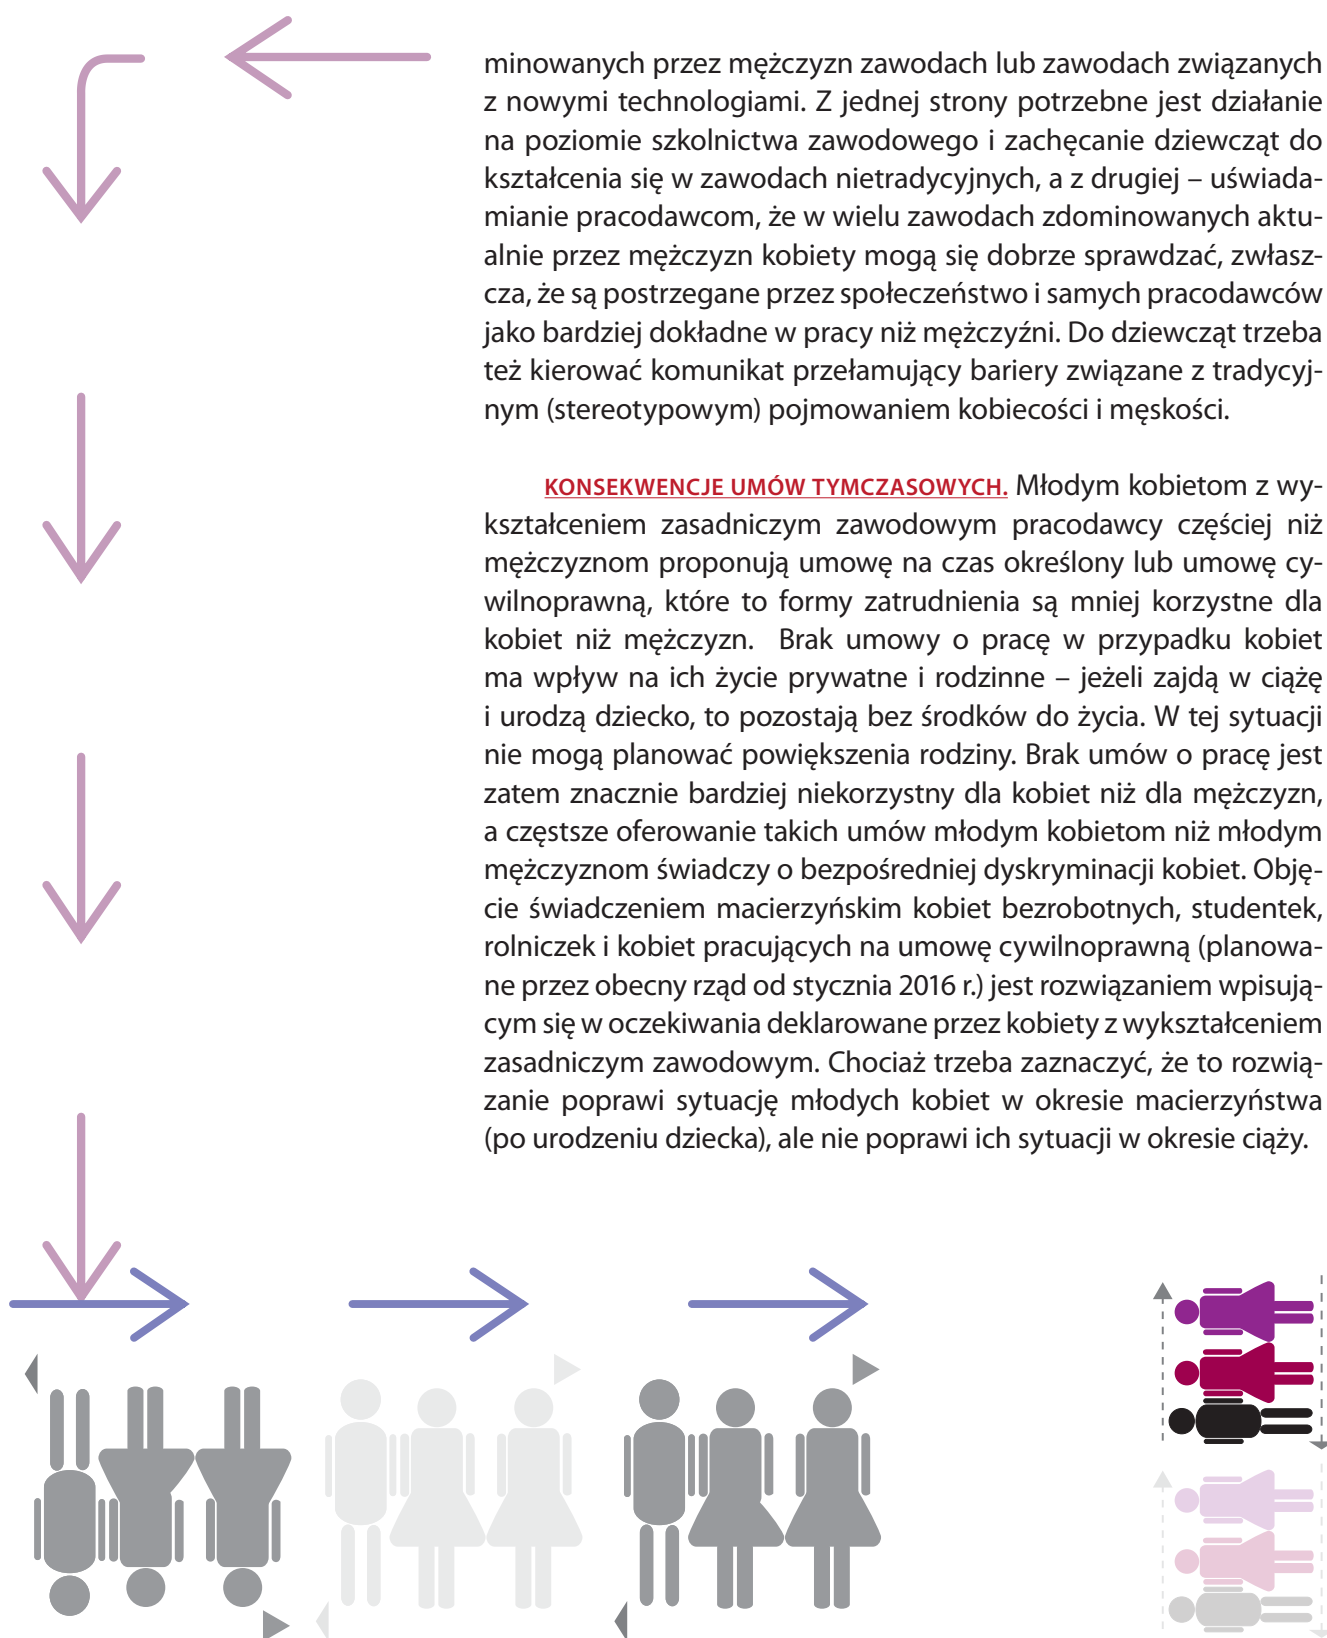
minowanych przez mężczyzn zawodach lub zawodach związanych z nowymi technologiami. Z jednej strony potrzebne jest działanie na poziomie szkolnictwa zawodowego i zachęcanie dziewcząt do kształcenia się w zawodach nietradycyjnych, a z drugiej – uświadamianie pracodawcom, że w wielu zawodach zdominowanych aktualnie przez mężczyzn kobiety mogą się dobrze sprawdzać, zwłaszcza, że są postrzegane przez społeczeństwo i samych pracodawców jako bardziej dokładne w pracy niż mężczyźni. Do dziewcząt trzeba też kierować komunikat przełamujący bariery związane z tradycyjnym (stereotypowym) pojmowaniem kobiecości i męskości.

KONSEKWENCJE UMÓW TYMCZASOWYCH. Młodym kobietom z wykształceniem zasadniczym zawodowym pracodawcy częściej niż mężczyznom proponują umowę na czas określony lub umowę cywilnoprawną, które to formy zatrudnienia są mniej korzystne dla kobiet niż mężczyzn.  Brak umowy o pracę w przypadku kobiet ma wpływ na ich życie prywatne i rodzinne – jeżeli zajdą w ciążę i urodzą dziecko, to pozostają bez środków do życia. W tej sytuacji nie mogą planować powiększenia rodziny. Brak umów o pracę jest zatem znacznie bardziej niekorzystny dla kobiet niż dla mężczyzn, a częstsze oferowanie takich umów młodym kobietom niż młodym mężczyznom świadczy o bezpośredniej dyskryminacji kobiet. Objęcie świadczeniem macierzyńskim kobiet bezrobotnych, studentek, rolniczek i kobiet pracujących na umowę cywilnoprawną (planowane przez obecny rząd od stycznia 2016 r.) jest rozwiązaniem wpisującym się w oczekiwania deklarowane przez kobiety z wykształceniem zasadniczym zawodowym. Chociaż trzeba zaznaczyć, że to rozwiązanie poprawi sytuację młodych kobiet w okresie macierzyństwa (po urodzeniu dziecka), ale nie poprawi ich sytuacji w okresie ciąży.